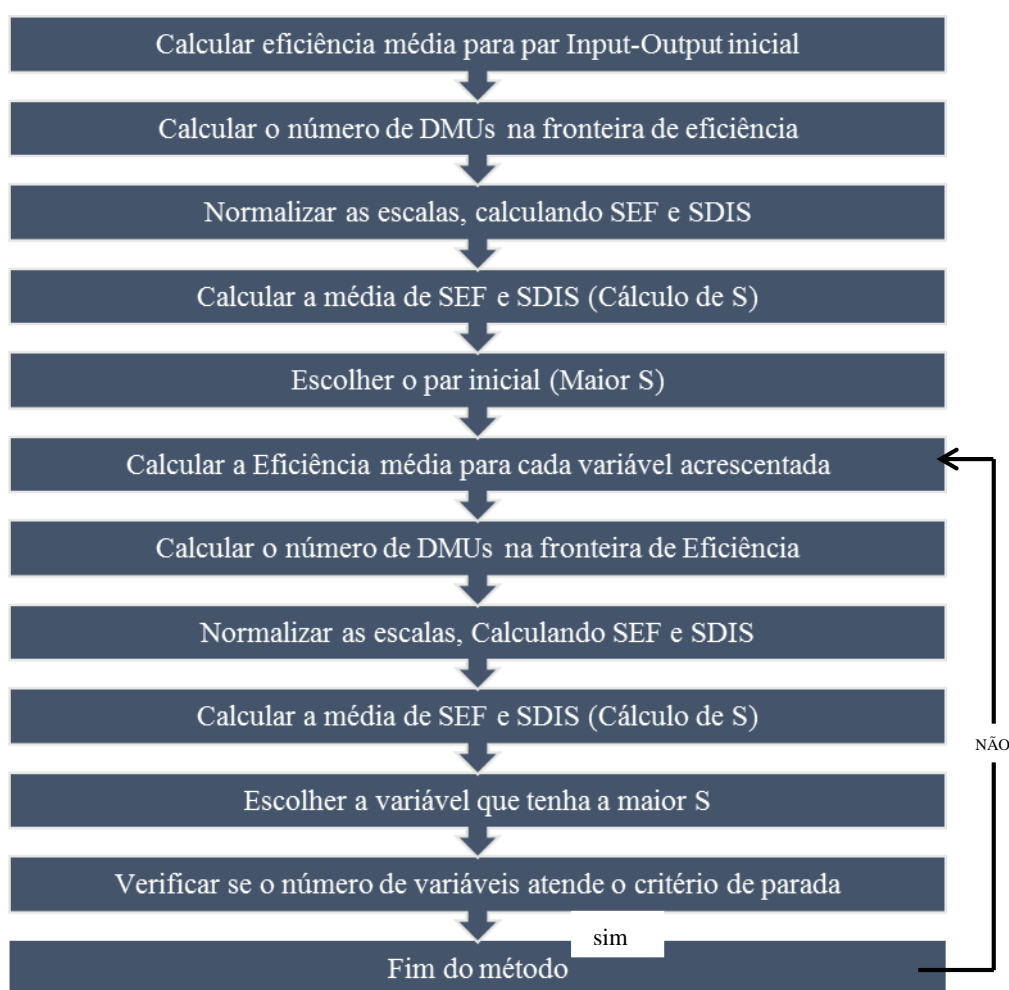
Calcular eficiência média para par Input-Output inicial

Calcular o número de DMUs na fronteira de eficiência

Normalizar as escalas, calculando SEF e SDIS

Calcular a média de SEF e SDIS (Cálculo de S)

Escolher o par inicial (Maior S)

Calcular a Eficiência média para cada variável acrescentada

Calcular o número de DMUs na fronteira de Eficiência

Normalizar as escalas, Calculando SEF e SDIS

Calcular a média de SEF e SDIS (Cálculo de S)

Escolher a variável que tenha a maior S

Verificar se o número de variáveis atende o critério de parada

sim

Fim do método

NÃO